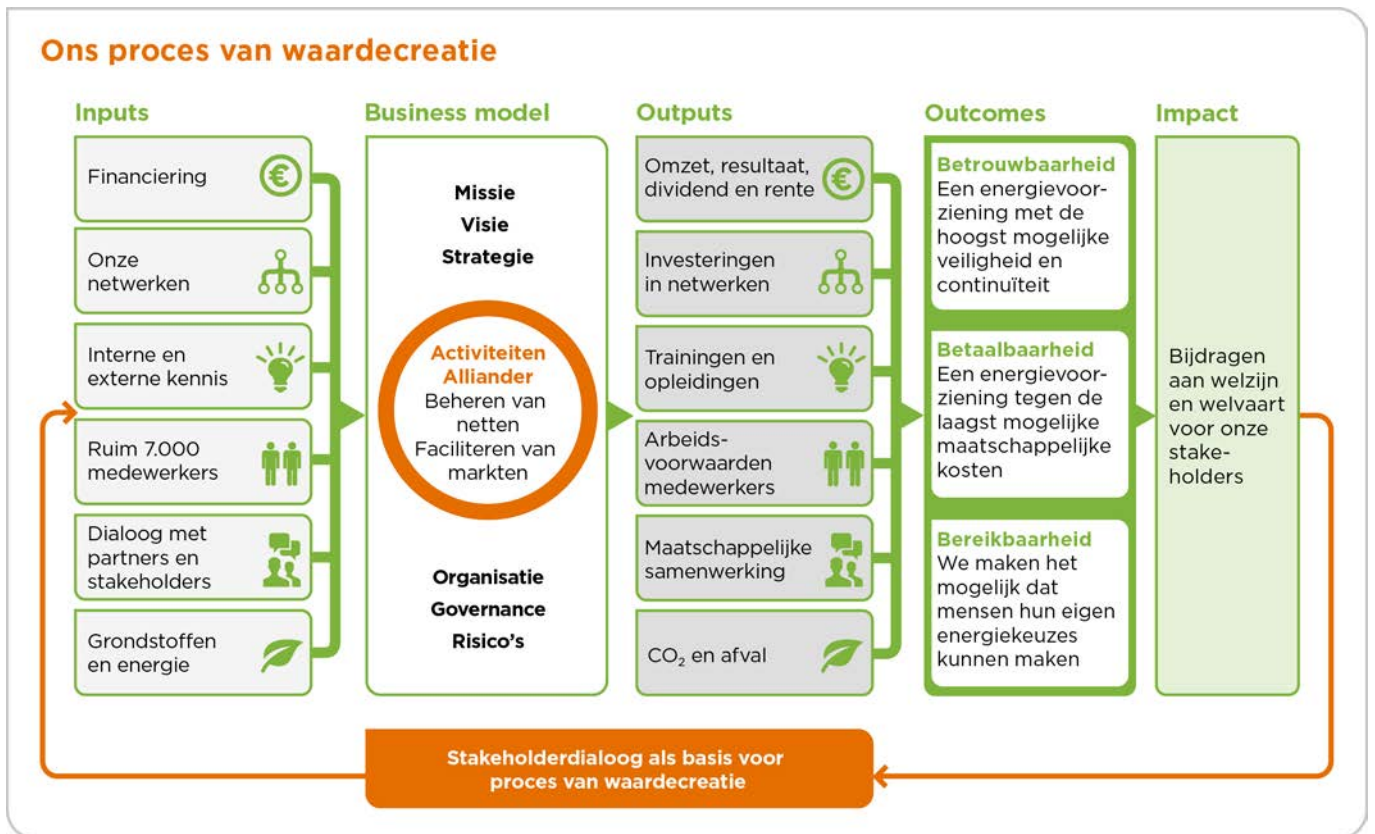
Ons proces van waardecreatie

Inputs

Financiering

Onze netwerken

Interne en externe kennis

Ruim 7.000 medewerkers

Dialoog met partners en stakeholders

Grondstoffen en energie

Business model

Missie
Visie
Strategie

Activiteiten Alliander
Beheren van netten
Faciliteren van markten

Organisatie
Governance
Risico's

Outputs

Omzet, resultaat, dividend en rente

Investeringen in netwerken

Trainingen en opleidingen

Arbeidsvoorwaarden medewerkers

Maatschappelijke samenwerking

$CO_2$ en afval

Outcomes

Betrouwbaarheid
Een energievoorziening met de hoogst mogelijke veiligheid en continuïteit

Betaalbaarheid
Een energievoorziening tegen de laagst mogelijke maatschappelijke kosten

Bereikbaarheid
We maken het mogelijk dat mensen hun eigen energiekeuzes kunnen maken

Impact

Bijdragen aan welzijn en welvaart voor onze stakeholders

Stakeholderdialoog als basis voor proces van waardecreatie